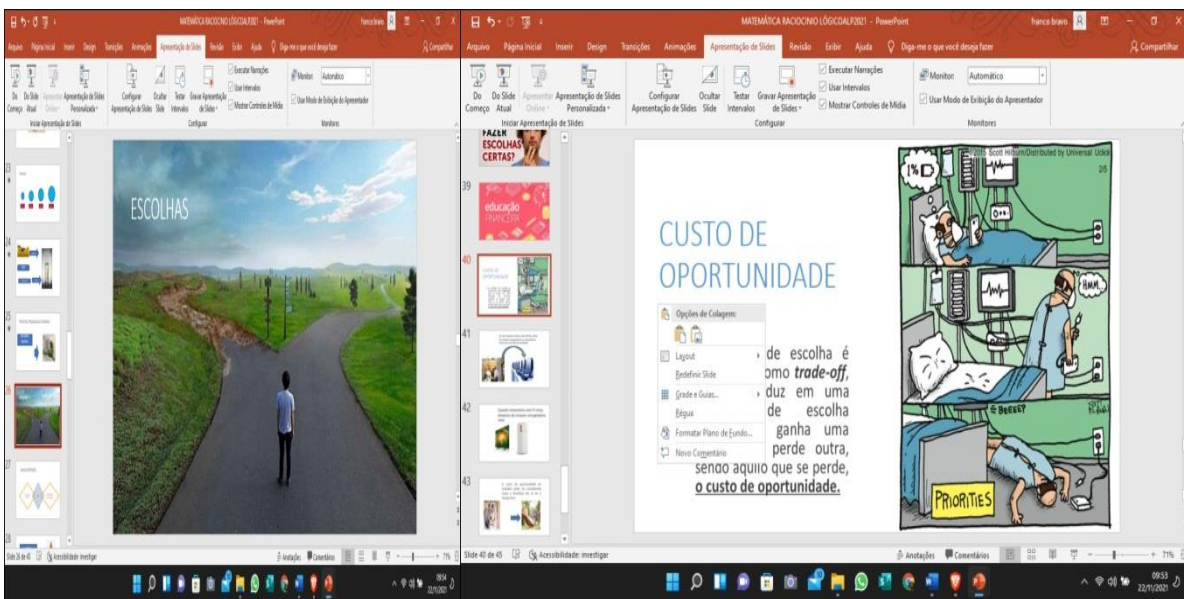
MATEMÁTICA RACIOCINIO LÓGICOAL2021 - PowerPoint
franco bravo
Arquivo Página Inicial Inserir Design Transições Animações Apresentação de Slides Revisão Exibir Ajuda Diga-me o que você deseja fazer
Compartilhar
Do Começo Do Slide Atual Apresentar Online Apresentação de Slides Personalizada Iniciar Apresentação de Slides
Configurar Apresentação de Slides Ocultar Slide Testar Intervalos Gravar Apresentação de Slides Executar Narrações Usar Intervalos Mostrar Controles de Mídia Configurar
Monitor: Automático Usar Modo de Exibição do Apresentador Monitores
33
34
35
36
37
38
ESCOLHAS
Slide 36 de 45 Acessibilidade: investigar
Anotações Comentários 71%
09:54 22/11/2021

MATEMÁTICA RACIOCINIO LÓGICOAL2021 - PowerPoint
franco bravo
Arquivo Página Inicial Inserir Design Transições Animações Apresentação de Slides Revisão Exibir Ajuda Diga-me o que você deseja fazer
Compartilhar
Do Começo Do Slide Atual Apresentar Online Apresentação de Slides Personalizada Iniciar Apresentação de Slides
Configurar Apresentação de Slides Ocultar Slide Testar Intervalos Gravar Apresentação de Slides Executar Narrações Usar Intervalos Mostrar Controles de Mídia Configurar
Monitor: Automático Usar Modo de Exibição do Apresentador Monitores
FAZER ESCOLHAS CERTAS?
39
educação FINANCEIRA
40
41
42
43
CUSTO DE OPORTUNIDADE
Opções de Colagem:
Layout
Redefinir Slide
Grade e Guias...
Régua
Formatar Plano de Fundo...
Novo Comentário
de escolha é omo *trade-off*, duz em uma de escolha ganha uma perde outra, sendo aquilo que se perde, **o custo de oportunidade.**
© 2015 Scott Hilburn/Distributed by Universal Uclick
1%
HMM..
BEEEEP
PRIORITIES
Slide 40 de 45 Acessibilidade: investigar
Anotações Comentários 71%
09:53 22/11/2021